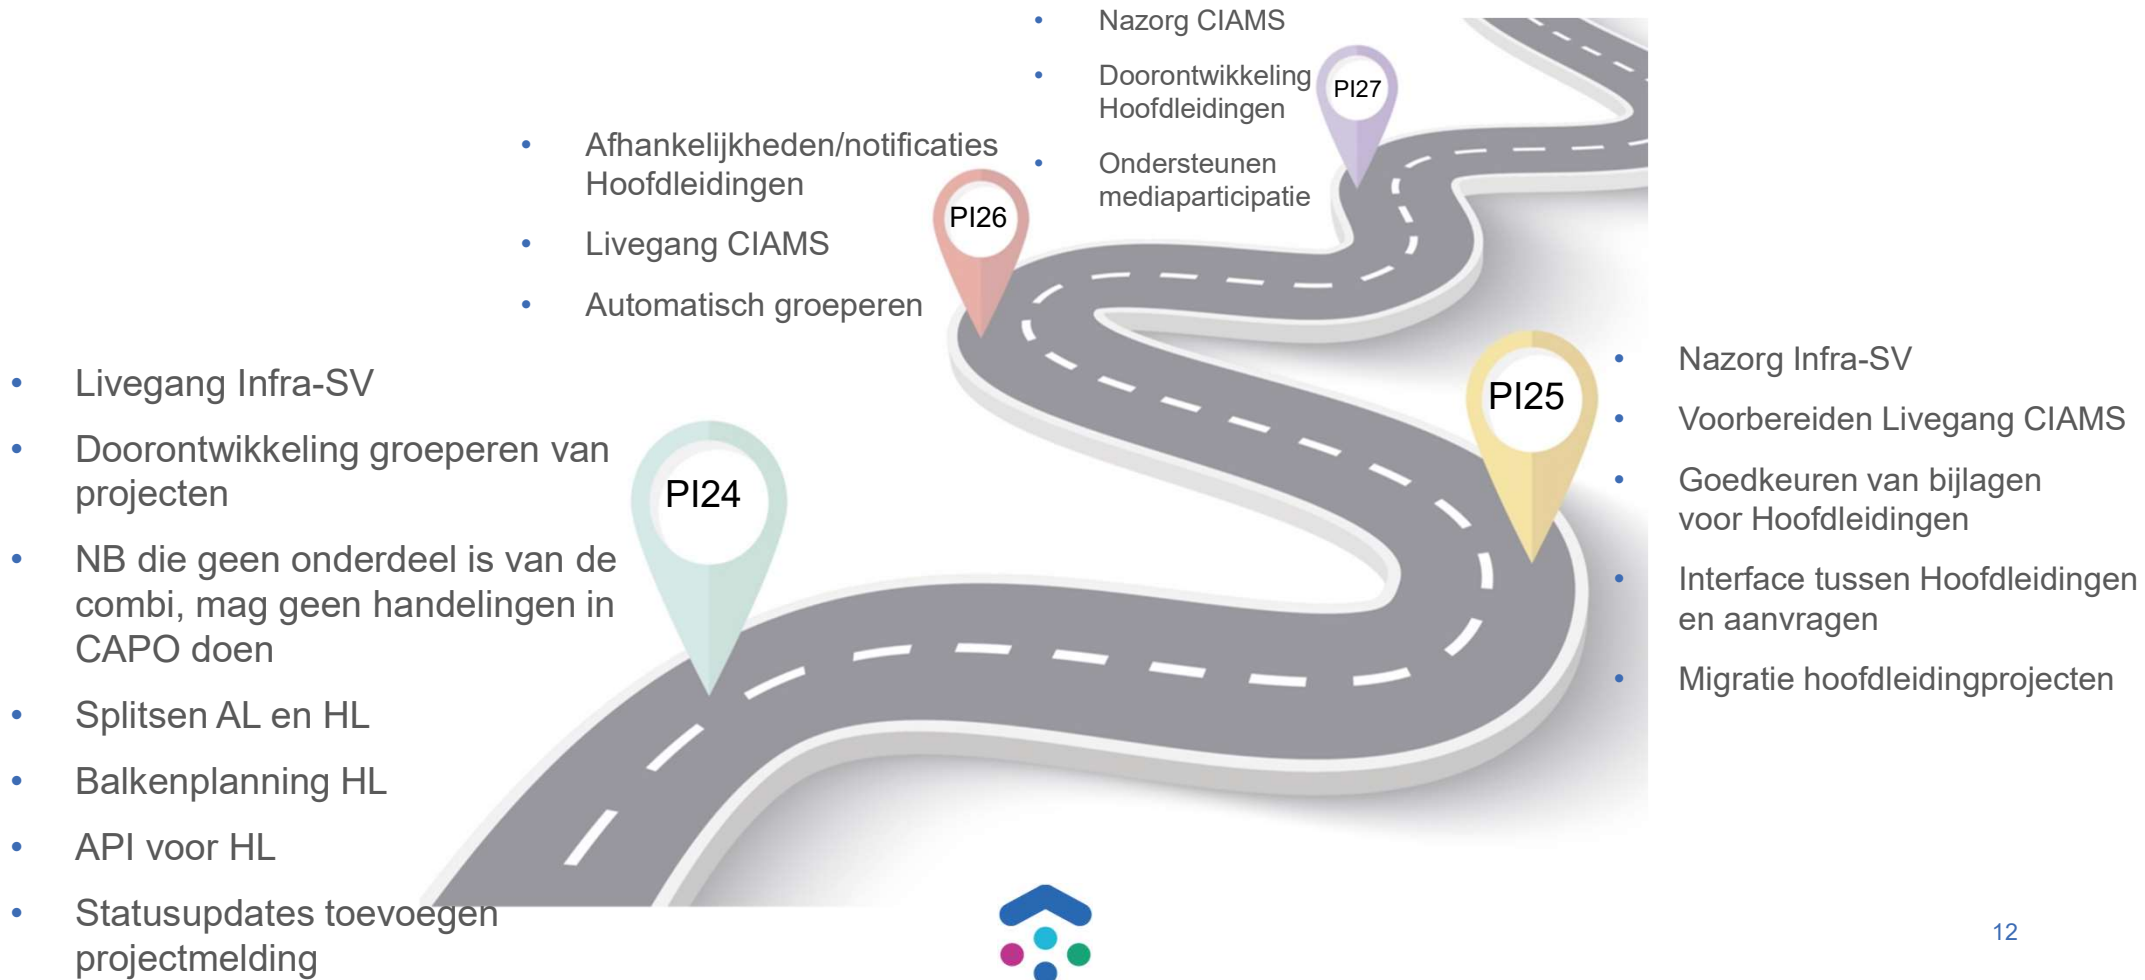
- Nazorg CIAMS
- Doorontwikkeling Hoofdleidingen
- Ondersteunen mediaparticipatie

PI27

- Afhankelijkheden/notificaties Hoofdleidingen
- Livegang CIAMS
- Automatisch groeperen

PI26

- Livegang Infra-SV
- Doorontwikkeling groeperen van projecten
- NB die geen onderdeel is van de combi, mag geen handelingen in CAPO doen
- Splitsen AL en HL
- Balkenplanning HL
- API voor HL
- Statusupdates toevoegen projectmelding

PI24

PI25

- Nazorg Infra-SV
- Voorbereiden Livegang CIAMS
- Goedkeuren van bijlagen voor Hoofdleidingen
- Interface tussen Hoofdleidingen en aanvragen
- Migratie hoofdleidingprojecten

12